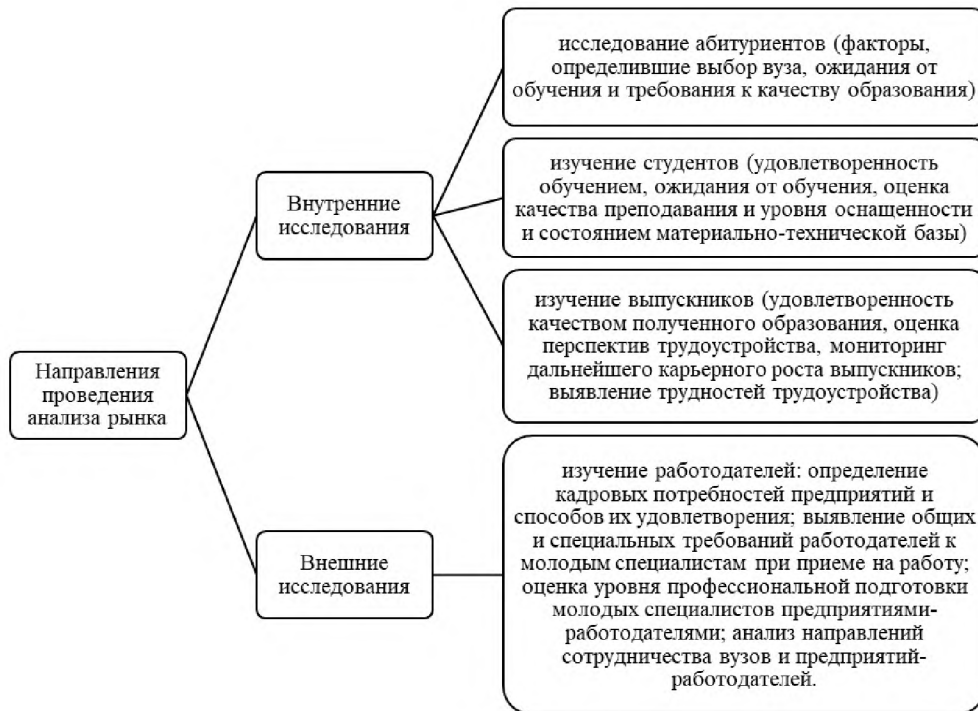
Направления проведения анализа рынка

Внутренние исследования

исследование абитуриентов (факторы, определившие выбор вуза, ожидания от обучения и требования к качеству образования)

изучение студентов (удовлетворенность обучением, ожидания от обучения, оценка качества преподавания и уровня оснащенности и состоянием материально-технической базы)

изучение выпускников (удовлетворенность качеством полученного образования, оценка перспектив трудоустройства, мониторинг дальнейшего карьерного роста выпускников; выявление трудностей трудоустройства)

Внешние исследования

изучение работодателей: определение кадровых потребностей предприятий и способов их удовлетворения; выявление общих и специальных требований работодателей к молодым специалистам при приеме на работу; оценка уровня профессиональной подготовки молодых специалистов предприятиями-работодателями; анализ направлений сотрудничества вузов и предприятий-работодателей.